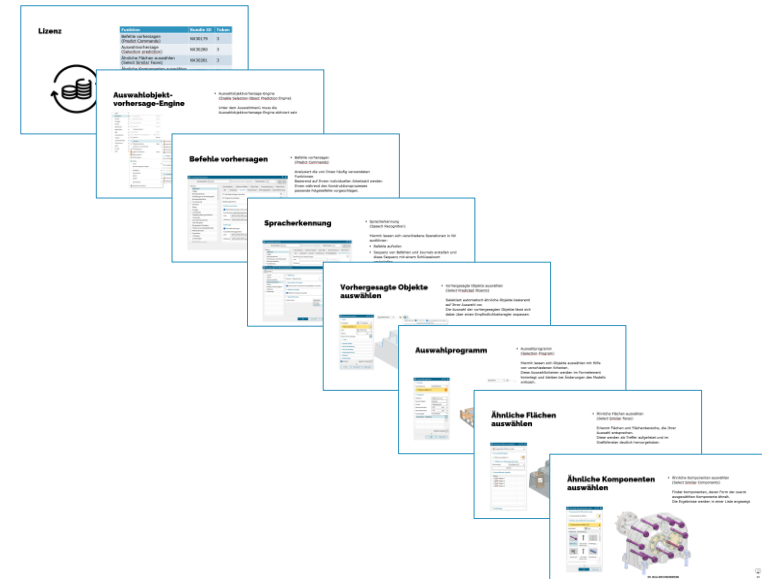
Lizenz

| Funktion | Bundle ID | Token |
|---|---|---|
| Befehle vorhersagen (Predict Commands) | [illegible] | 5 |
| Auswahlvorhersage (Selection prediction) | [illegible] | 5 |
| Ähnliche Flächen auswählen (Select Similar Faces) | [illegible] | 2 |
| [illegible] | | |

Auswahlobjekt-vorhersage-Engine

Auswahlobjektvorhersage-Engine (Enable Selection Object Prediction Engine)

Unter dem Auswahlmenü muss die Auswahlobjektvorhersage-Engine aktiviert sein

Befehle vorhersagen

Befehle vorhersagen (Predict Commands)

Anzeigen die von Ihnen häufig verwendeten Funktionen.
Basierend auf Ihrem individuellen Arbeitsstil werden Ihnen während des Konstruktionsprozesses passende Folgebefehle vorgeschlagen.

Spracherkennung

Spracherkennung (Speech Recognition)

Hiermit lassen sich verschiedene Operationen in NX ausführen:
Befehle aufrufen
Skizzen von Befehlen und Journals erstellen und diese Skizzen mit einem Schlüsselwort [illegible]

Vorhergesagte Objekte auswählen

Vorhergesagte Objekte auswählen (Select Predicted Objects)

Selektiert automatisch ähnliche Objekte basierend auf Ihrer Auswahl vor.
Die Auswahl der vorhergesagten Objekte lässt sich dabei über einen Grafikschiebregler anpassen.

Auswahlprogramm

Auswahlprogramm (Selection Program)

Hiermit lassen sich Objekte auswählen mit Hilfe von verschiedenen Schemen.
Diese Auswahlfunktionen werden im Formelbereich hinterlegt und können bei Änderungen des Modells erfolgen.

Ähnliche Flächen auswählen

Ähnliche Flächen auswählen (Select Similar Faces)

Erkennt Flächen mit Ähnlichkeiten, die Ihrer Auswahl entsprechen.
Diese werden die Treffer aufgelistet und im Grafikfenster deutlich hervorgehoben.

Ähnliche Komponenten auswählen

Ähnliche Komponenten auswählen (Select Similar Components)

Findet Komponenten, deren Form der zuvor ausgewählten Komponente ähnelt.
Die Ergebnisse werden in einer Liste angezeigt.